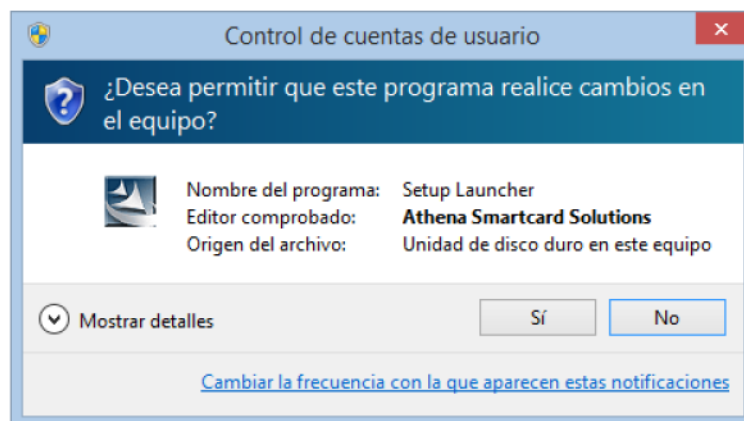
Control de cuentas de usuario

¿Desea permitir que este programa realice cambios en el equipo?

| Nombre del programa: | Setup Launcher |
|---|---|
| Editor comprobado: | **Athena Smartcard Solutions** |
| Origen del archivo: | Unidad de disco duro en este equipo |

Mostrar detalles

Sí

No

Cambiar la frecuencia con la que aparecen estas notificaciones